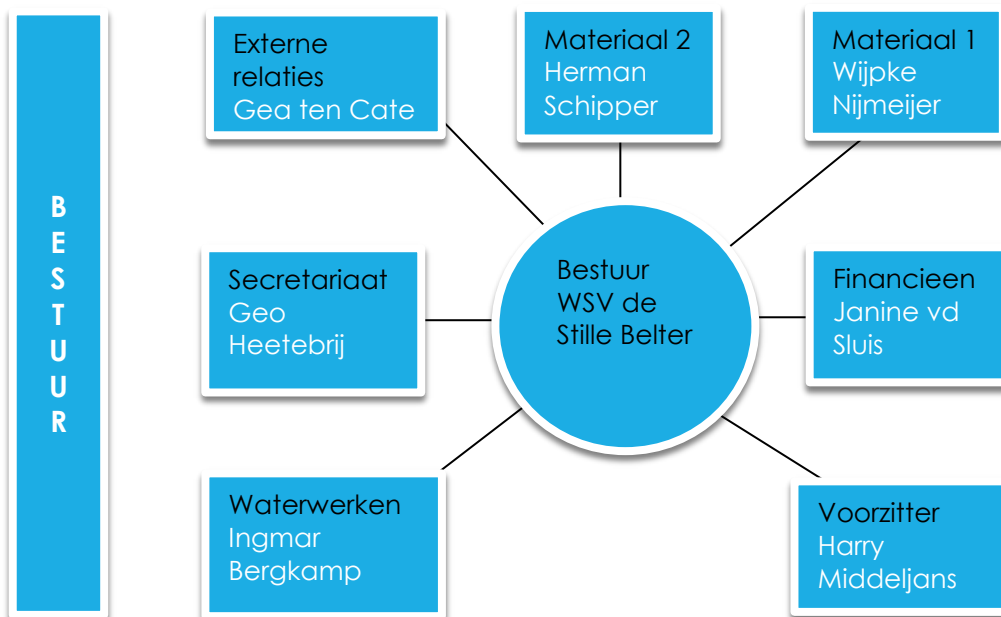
BESTUUR

Externe relaties
Gea ten Cate

Materiaal 2
Herman Schipper

Materiaal 1
Wijpke Nijmeijer

Secretariaat
Geo Heetebrij

Bestuur WSV de Stille Belter

Financieen
Janine vd Sluis

Waterwerken
Ingmar Bergkamp

Voorzitter
Harry Middeljans